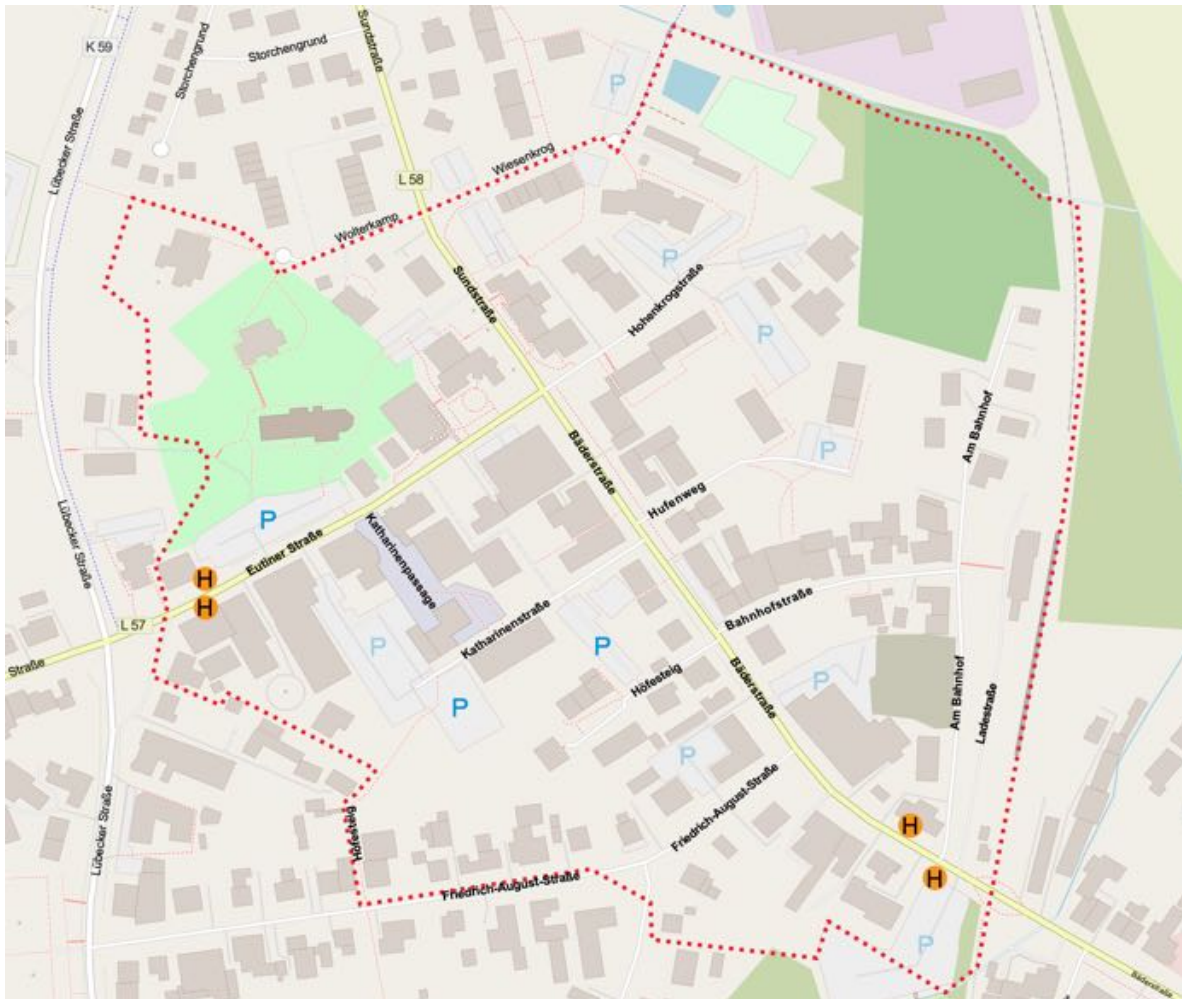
K 59
Storchengrund
Storchengrund
Sundstraße
Lübecker Straße
P
Wiesenkrog
L 58
Wolterkamp
P
Sundstraße
Hohenkrogstraße
P
P
Bäderstraße
Am Bahnhof
Lübecker Straße
Hufenweg
P
Eutiner Straße
Katharinenpassage
H
H
L 57
Straße
Katharinenstraße
P
P
Bahnhofstraße
Bäderstraße
P
Höfesteig
P
Am Bahnhof
Ladestraße
P
Friedrich-August-Straße
Lübecker Straße
Höfesteig
H
H
Friedrich-August-Straße
P
Bäderstraße